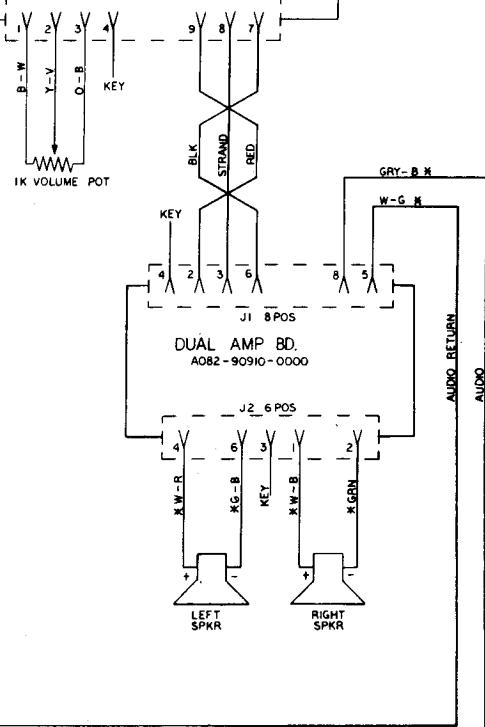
1 2 3 4
9 8 7
B-W
Y-V
O-B
KEY
1K VOLUME POT
BLK
STRAND
RED
GRY-B ✱
W-G ✱
KEY
4 2 3 6
8 5
J1 8 POS
DUAL AMP BD.
A082-90910-0000
AUDIO RETURN
AUDIO
J2 6 POS
4 6 3 1 2
✱W-R
✱G-B
KEY
✱W-B
✱GRN
+ -
+ -
LEFT SPKR
RIGHT SPKR